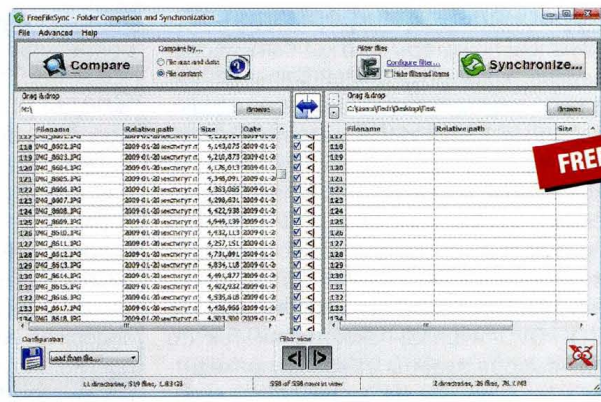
FreeFileSync - Folder Comparison and Synchronization

File Advanced Help

Compare

Compare by...
File size and date
File content

Filter files
Configure filter...
Hide filtered items

Synchronize...

Drag & drop
Browse

Drag & drop
C:\Users\Tech\Desktop\Test
Browse

| | Filename | Relative path | Size | Date |
|---|---|---|---|---|
| 118 | IMG_8602.JPG | 2009-01-20 | 4,143,075 | 2009-01-2 |
| 119 | IMG_8603.JPG | 2009-01-20 | 4,210,875 | 2009-01-2 |
| 120 | IMG_8604.JPG | 2009-01-20 | 4,176,013 | 2009-01-2 |
| 121 | IMG_8605.JPG | 2009-01-20 | 4,349,091 | 2009-01-2 |
| 122 | IMG_8606.JPG | 2009-01-20 | 4,353,065 | 2009-01-2 |
| 123 | IMG_8607.JPG | 2009-01-20 | 4,290,631 | 2009-01-2 |
| 124 | IMG_8608.JPG | 2009-01-20 | 4,422,938 | 2009-01-2 |
| 125 | IMG_8609.JPG | 2009-01-20 | 4,646,139 | 2009-01-2 |
| 126 | IMG_8610.JPG | 2009-01-20 | 4,432,113 | 2009-01-2 |
| 127 | IMG_8611.JPG | 2009-01-20 | 4,257,151 | 2009-01-2 |
| 128 | IMG_8612.JPG | 2009-01-20 | 4,731,891 | 2009-01-2 |
| 129 | IMG_8613.JPG | 2009-01-20 | 4,834,418 | 2009-01-2 |
| 130 | IMG_8614.JPG | 2009-01-20 | 4,491,877 | 2009-01-2 |
| 131 | IMG_8615.JPG | 2009-01-20 | 4,404,932 | 2009-01-2 |
| 132 | IMG_8616.JPG | 2009-01-20 | 4,535,818 | 2009-01-2 |
| 133 | IMG_8617.JPG | 2009-01-20 | 4,426,950 | 2009-01-2 |
| 134 | IMG_8618.JPG | 2009-01-20 | 4,303,300 | 2009-01-2 |

| | Filename | Relative path | Size |
|---|---|---|---|
| 118 | | | |
| 119 | | | |
| 120 | | | |
| 121 | | | |
| 122 | | | |
| 123 | | | |
| 124 | | | |
| 125 | | | |
| 126 | | | |
| 127 | | | |
| 128 | | | |
| 129 | | | |
| 130 | | | |
| 131 | | | |
| 132 | | | |
| 133 | | | |
| 134 | | | |

FREE

Configuration
Load from file...

Filter view

11 directories, 519 files, 1.83 GB
558 of 558 rows in view
2 directories, 26 files, 78.1 KB